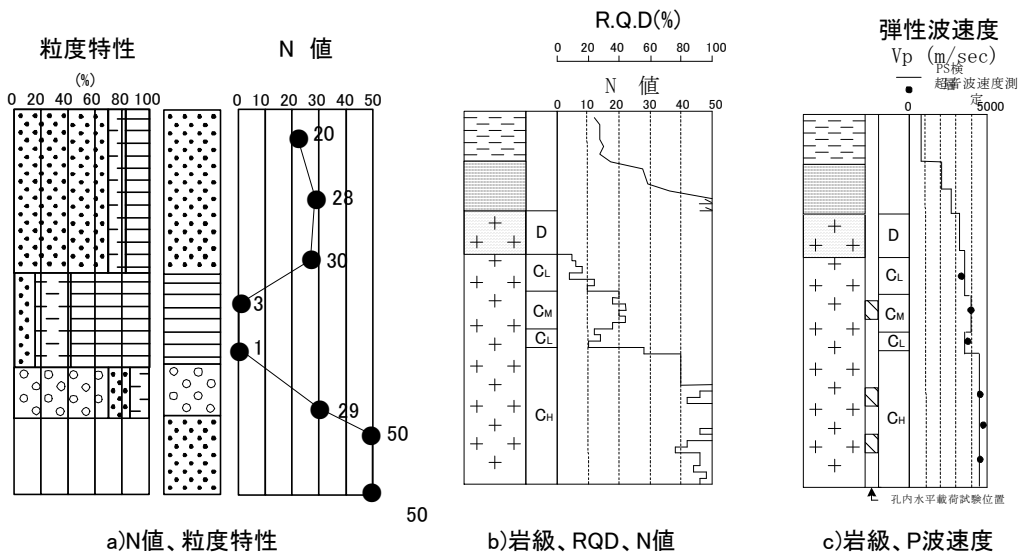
粒度特性

(%)

0 20 40 60 80 100

N 値

0 10 20 30 40 50

20

28

30

3

1

29

50

50

a)N値、粒度特性

R.Q.D(%)

0 20 40 60 80 100

N 値

10 20 30 40 50

D

$C_L$

$C_M$

$C_L$

$C_H$

b)岩級、RQD、N値

弾性波速度

Vp (m/sec)

PS検層

超音波速度測定

0 5000

D

$C_L$

$C_M$

$C_L$

$C_H$

孔内水平載荷試験位置

c)岩級、P波速度